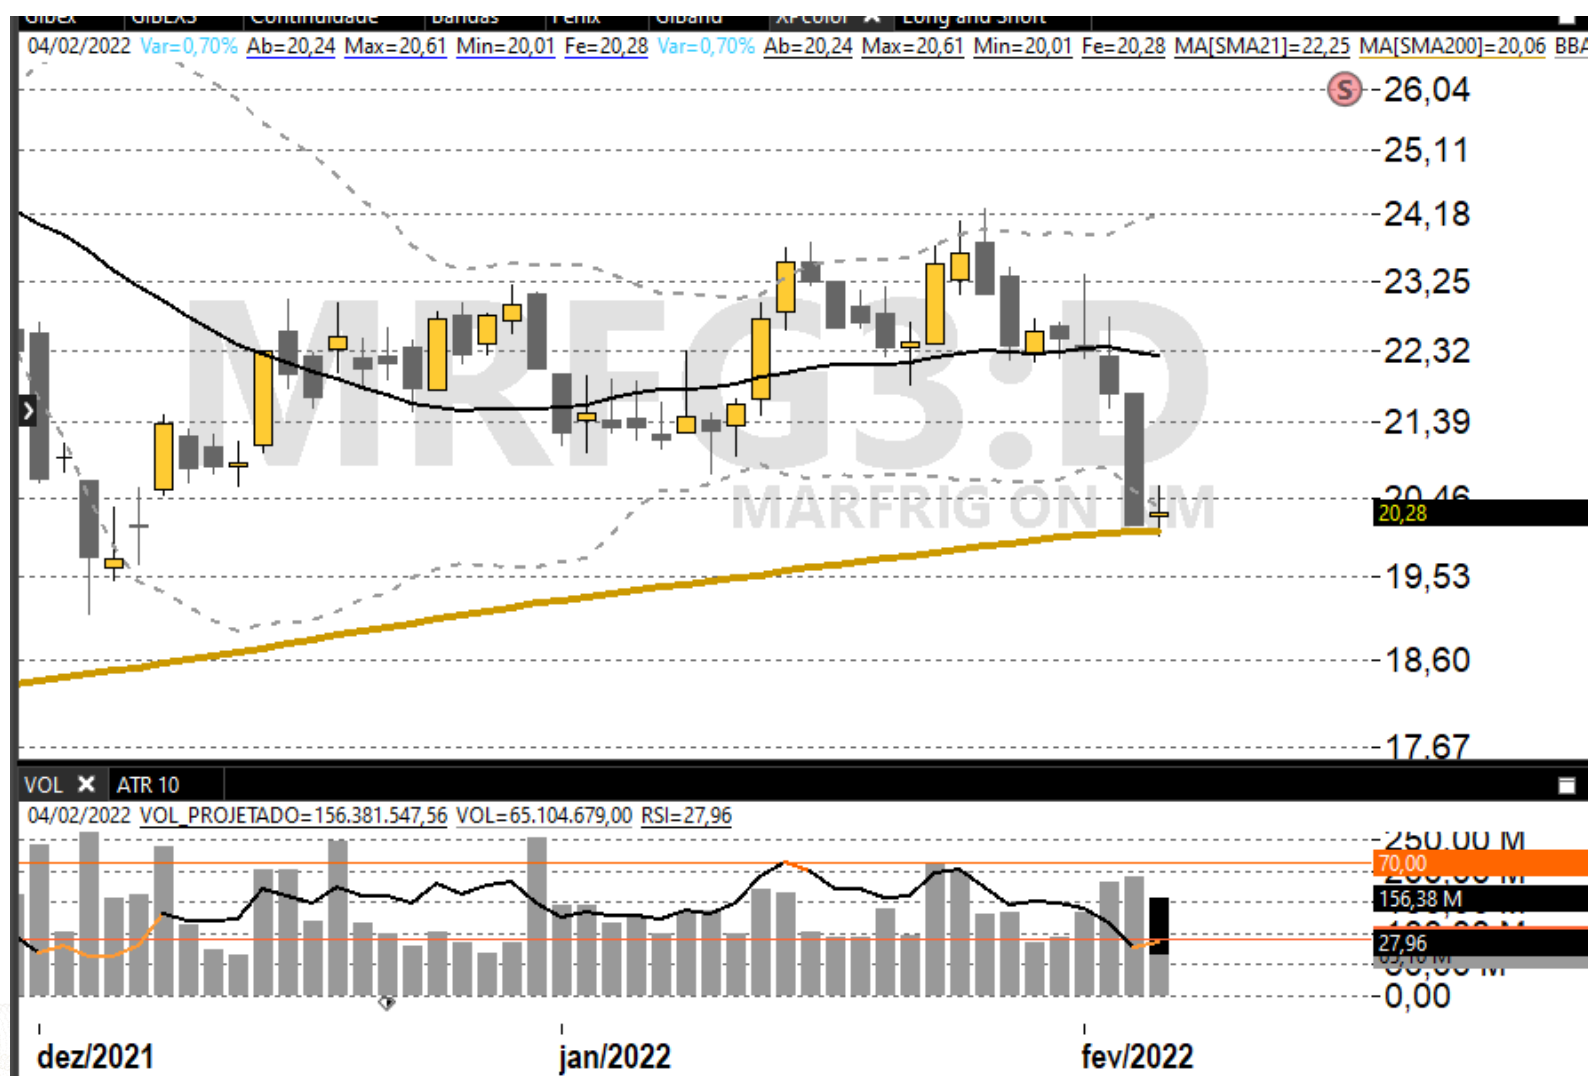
GlBex GlBEX3 Continuidade Bandas Fenix GlBand XPcolor Long and Short

04/02/2022 Var=0,70% Ab=20,24 Max=20,61 Min=20,01 Fe=20,28 Var=0,70% Ab=20,24 Max=20,61 Min=20,01 Fe=20,28 MA[SMA21]=22,25 MA[SMA200]=20,06 BBA

S

26,04
25,11
24,18
23,25
22,32
21,39
20,46
20,28
19,53
18,60
17,67

MRFG3:D
MARFRIG ON NM

VOL ATR 10

04/02/2022 VOL_PROJETADO=156.381.547,56 VOL=65.104.679,00 RSI=27,96

250,00 M
70,00
156,38 M
27,96
0,00

dez/2021
jan/2022
fev/2022